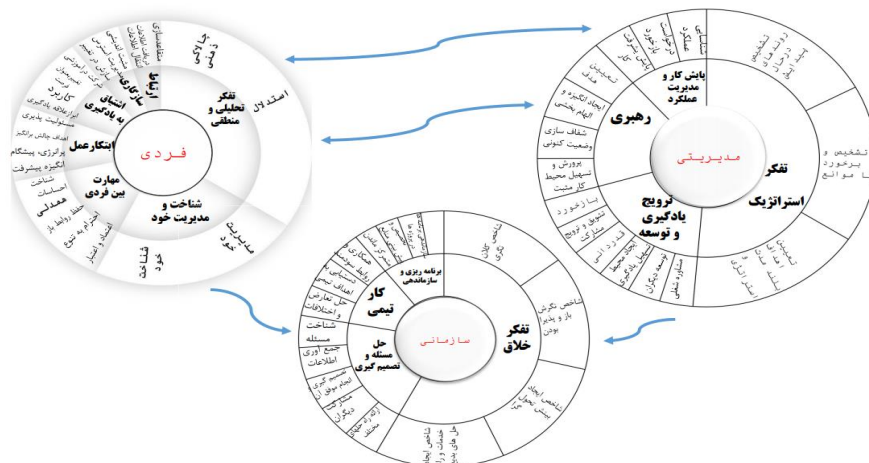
فردی

تفکر تحلیلی و منطقی

استدلال

خلاقیت

شناخت و مدیریت خود

مدیریت خود

شناخت خود

مهارت بین فردی

ابتکارعمل

اشتیاق به یادگیری

سازگاری

ابراز علاقه یادگیری

اهداف چالش برانگیز

پرانرژی، پیشگام

انگیزه پیشرفت

شناخت احساسات

همدلی

حفظ روابط بار

احترام به تنوع

مدیریتی

تفکر استراتژیک

رهبری

پایش کار و مدیریت عملکرد

ترویج یادگیری و توسعه

ایجاد انگیزه و الهام بخشی

شفاف سازی وضعیت کنونی

پرورش و تسهیل محیط کار مثبت

بازخورد

تشویق و ترویج مشارکت

تشخیص و برخورد با موانع

مشاوره شغلی

توسعه دیگران

سازمانی

تفکر خلاق

کار تیمی

برنامه ریزی و سازماندهی

حل مسئله و تصمیم گیری

شناخت مسئله

جمع آوری اطلاعات

حل تعارض و اختلافات

اهداف تیمی

شخص نگرش باز و پذیر بودن

ارائه راه حل های مختلف